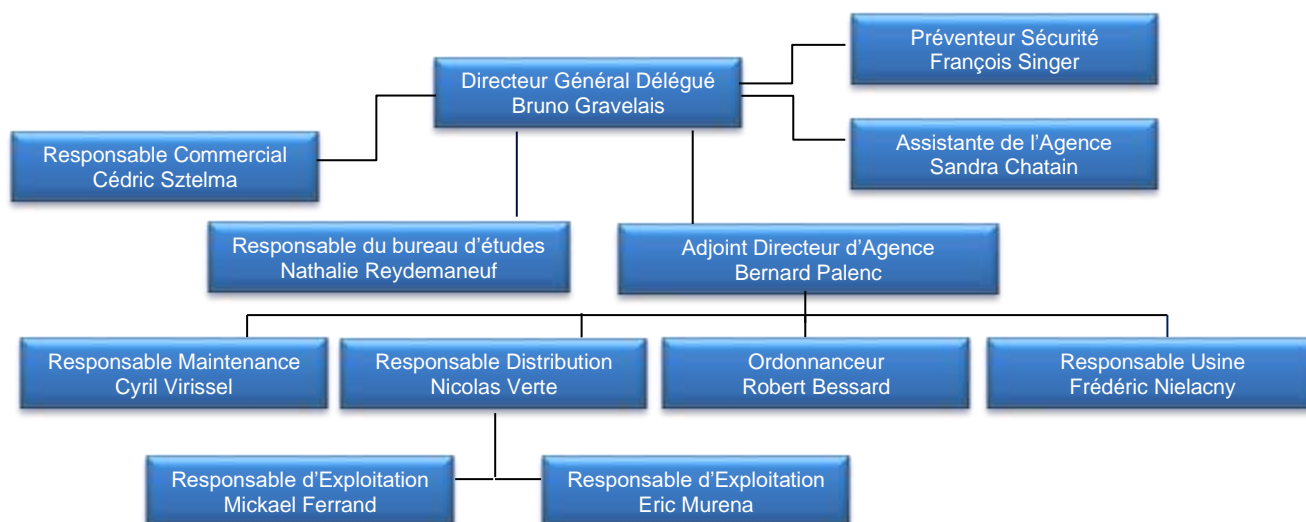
Directeur Général Délégué
Bruno Gravelais

Préventeur Sécurité
François Singer

Assistante de l'Agence
Sandra Chatain

Responsable Commercial
Cédric Sztelma

Responsable du bureau d'études
Nathalie Reydemaneuf

Adjoint Directeur d'Agence
Bernard Palenc

Responsable Maintenance
Cyril Virissel

Responsable Distribution
Nicolas Verte

Ordonnanceur
Robert Bessard

Responsable Usine
Frédéric Nielacny

Responsable d'Exploitation
Mickael Ferrand

Responsable d'Exploitation
Eric Murena